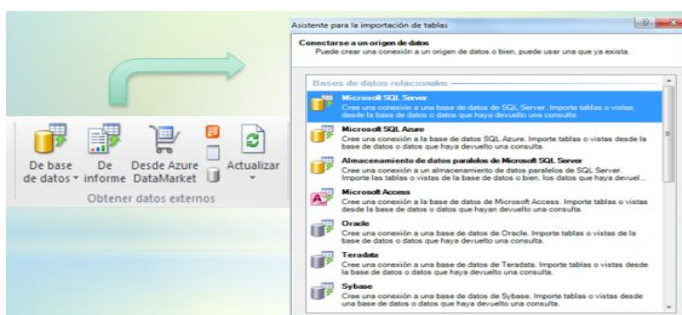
De base de datos ▾ De informe Desde Azure DataMarket Actualizar

Obtener datos externos

Asistente para la importación de tablas

Conectarse a un origen de datos
Puede crear una conexión a un origen de datos o bien, puede usar una que ya exista.

Bases de datos relacionales

Microsoft SQL Server
Cree una conexión a una base de datos de SQL Server. Importe tablas o vistas desde la base de datos o datos que haya devuelto una consulta.

Microsoft SQL Azure
Cree una conexión a una base de datos SQL Azure. Importe tablas o vistas desde la base de datos o datos que haya devuelto una consulta.

Almacenamiento de datos paralelos de Microsoft SQL Server
Cree una conexión a un almacenamiento de datos paralelos de SQL Server. Importe las tablas o vistas de la base de datos o bien, los datos que haya devuel...

Microsoft Access
Cree una conexión a la base de datos de Microsoft Access. Importe tablas o vistas desde la base de datos o datos que hayan devuelto una consulta.

Oracle
Cree una conexión a una base de datos de Oracle. Importe tablas o vistas de la base de datos o datos que haya devuelto una consulta.

Teradata
Cree una conexión a una base de datos de Teradata. Importe tablas o vistas desde la base de datos o datos que haya devuelto una consulta.

Sybase
Cree una conexión a una base de datos de Sybase. Importe tablas o vistas desde una base de datos o datos que haya devuelto una consulta.